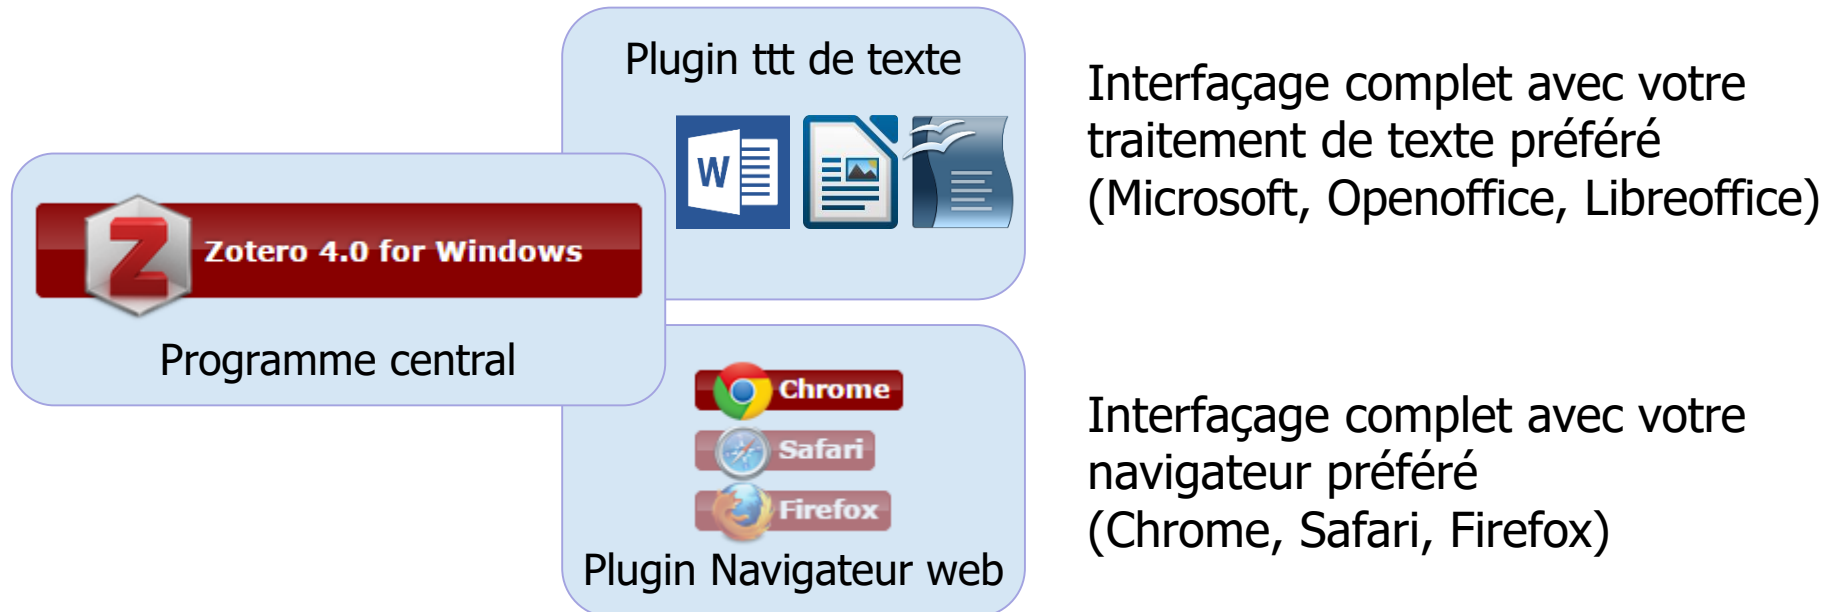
Plugin ttt de texte

W

Z Zotero 4.0 for Windows

Programme central

Interfaçage complet avec votre traitement de texte préféré (Microsoft, Openoffice, Libreoffice)

Chrome

Safari

Firefox

Plugin Navigateur web

Interfaçage complet avec votre navigateur préféré (Chrome, Safari, Firefox)